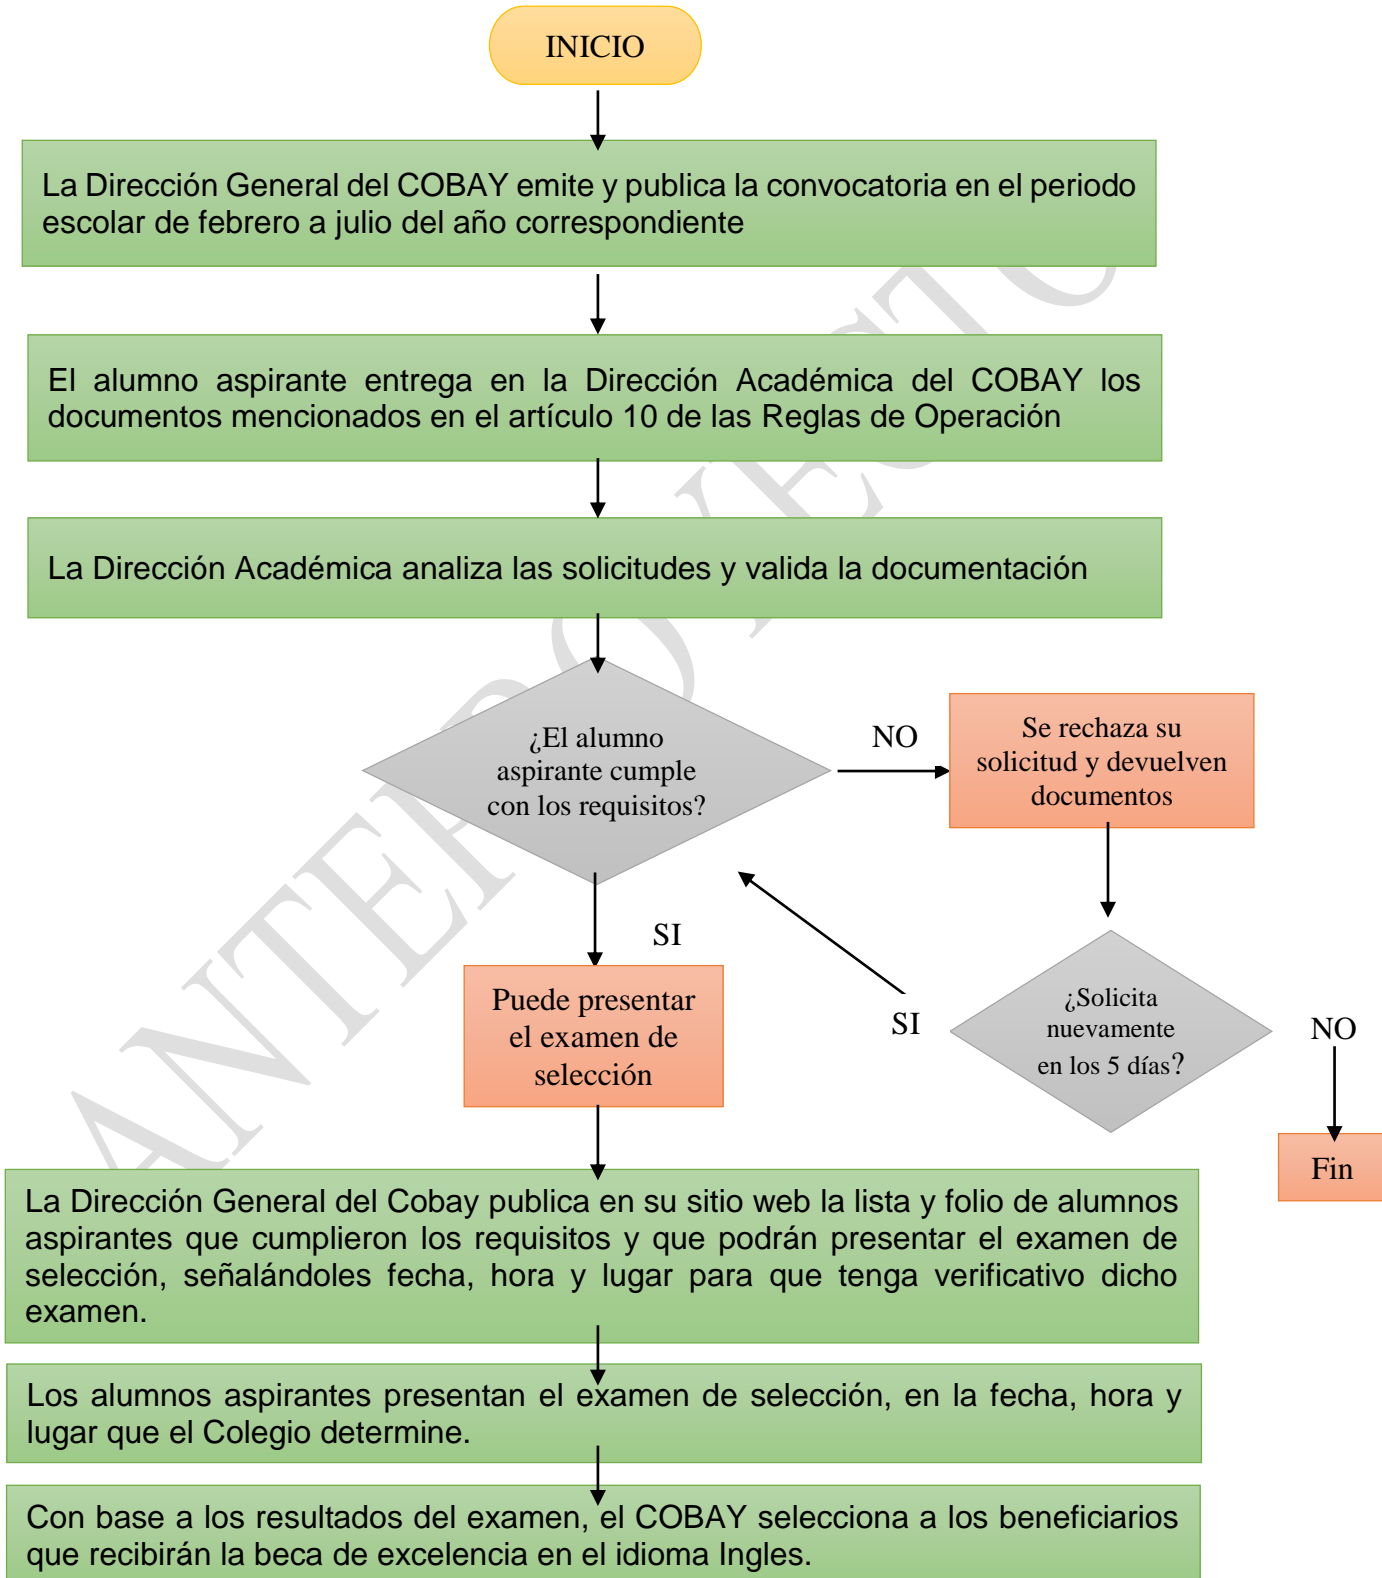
INICIO

La Dirección General del COBAY emite y publica la convocatoria en el periodo escolar de febrero a julio del año correspondiente

El alumno aspirante entrega en la Dirección Académica del COBAY los documentos mencionados en el artículo 10 de las Reglas de Operación

La Dirección Académica analiza las solicitudes y valida la documentación

¿El alumno aspirante cumple con los requisitos?

NO

Se rechaza su solicitud y devuelven documentos

SI

Puede presentar el examen de selección

SI

¿Solicita nuevamente en los 5 días?

NO

Fin

La Dirección General del Cobay publica en su sitio web la lista y folio de alumnos aspirantes que cumplieron los requisitos y que podrán presentar el examen de selección, señalándoles fecha, hora y lugar para que tenga verificativo dicho examen.

Los alumnos aspirantes presentan el examen de selección, en la fecha, hora y lugar que el Colegio determine.

Con base a los resultados del examen, el COBAY selecciona a los beneficiarios que recibirán la beca de excelencia en el idioma Ingles.

ANTEPROYECTO